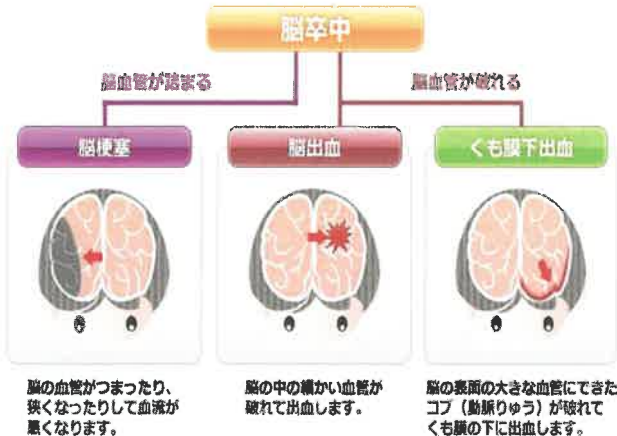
脳卒中

脳血管が詰まる

脳血管が破れる

脳梗塞

脳出血

くも膜下出血

脳の血管がつまったり、狭くなったりして血流が悪くなります。

脳の中の細かい血管が破れて出血します。

脳の表面の大きな血管にできたコブ（動脈りゅう）が破れてくも膜の下に出血します。